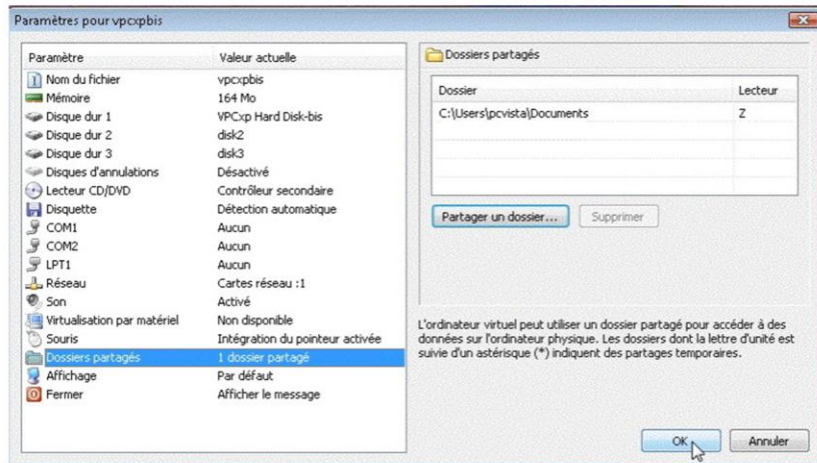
Paramètres pour vpcxpbis

| Paramètre | Valeur actuelle |
|---|---|
| Nom du fichier | vpcxpbis |
| Mémoire | 164 Mo |
| Disque dur 1 | VPCxp Hard Disk-bis |
| Disque dur 2 | disk2 |
| Disque dur 3 | disk3 |
| Disques d'annulations | Désactivé |
| Lecteur CD/DVD | Contrôleur secondaire |
| Disquette | Détection automatique |
| COM1 | Aucun |
| COM2 | Aucun |
| LPT1 | Aucun |
| Réseau | Cartes réseau :1 |
| Son | Activé |
| Virtualisation par matériel | Non disponible |
| Souris | Intégration du pointeur activée |
| Dossiers partagés | 1 dossier partagé |
| Affichage | Par défaut |
| Fermer | Afficher le message |

Dossiers partagés

| Dossier | Lecteur |
|---|---|
| C:\Users\pcvista\Documents | Z |

Partager un dossier... Supprimer

L'ordinateur virtuel peut utiliser un dossier partagé pour accéder à des données sur l'ordinateur physique. Les dossiers dont la lettre d'unité est suivie d'un astérisque (*) indiquent des partages temporaires.

OK Annuler